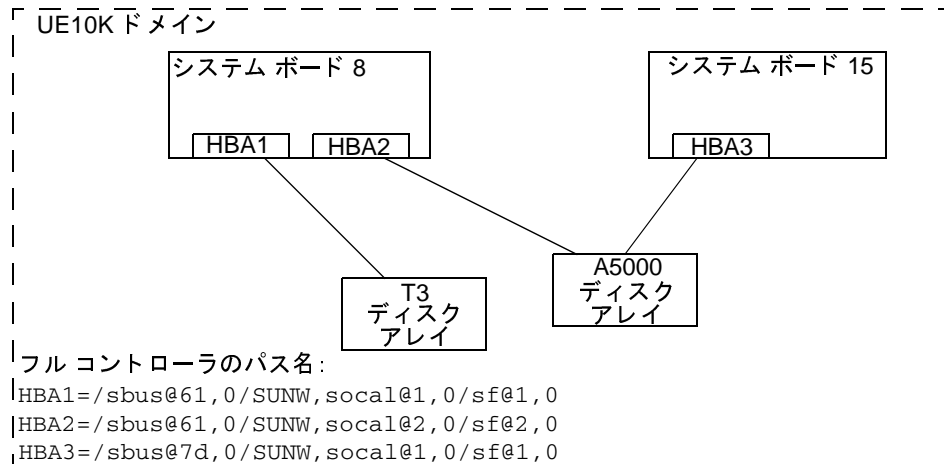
UE10K ドメイン

システム ボード 8

HBA1

HBA2

システム ボード 15

HBA3

T3
ディスク
アレイ

A5000
ディスク
アレイ

フル コントローラのパス名:
HBA1=/sbus@61,0/SUNW,socal@1,0/sf@1,0
HBA2=/sbus@61,0/SUNW,socal@2,0/sf@2,0
HBA3=/sbus@7d,0/SUNW,socal@1,0/sf@1,0